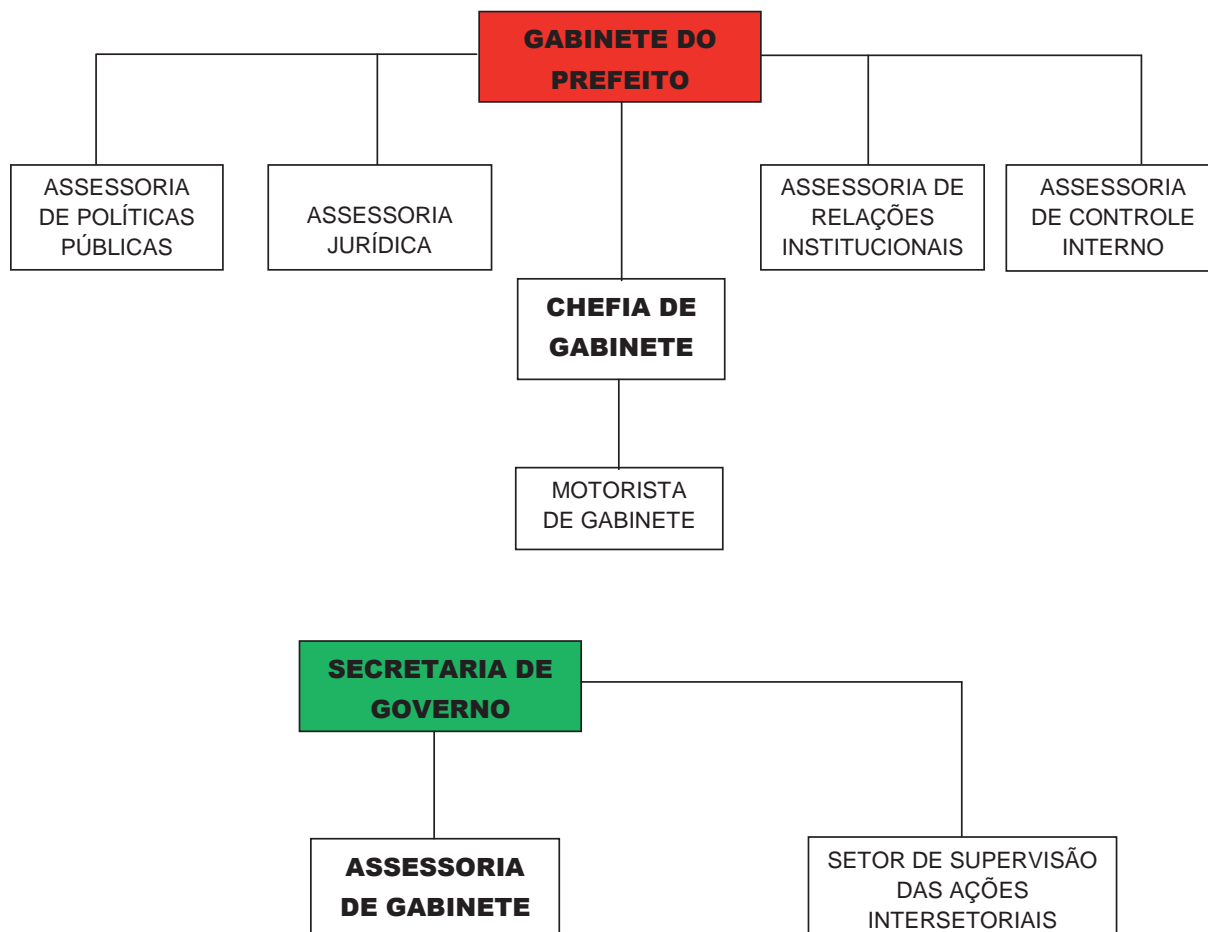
GABINETE DO PREFEITO

ASSESSORIA DE POLÍTICAS PÚBLICAS

ASSESSORIA JURÍDICA

ASSESSORIA DE RELAÇÕES INSTITUCIONAIS

ASSESSORIA DE CONTROLE INTERNO

CHEFIA DE GABINETE

MOTORISTA DE GABINETE

SECRETARIA DE GOVERNO

ASSESSORIA DE GABINETE

SETOR DE SUPERVISÃO DAS AÇÕES INTERSETORIAIS